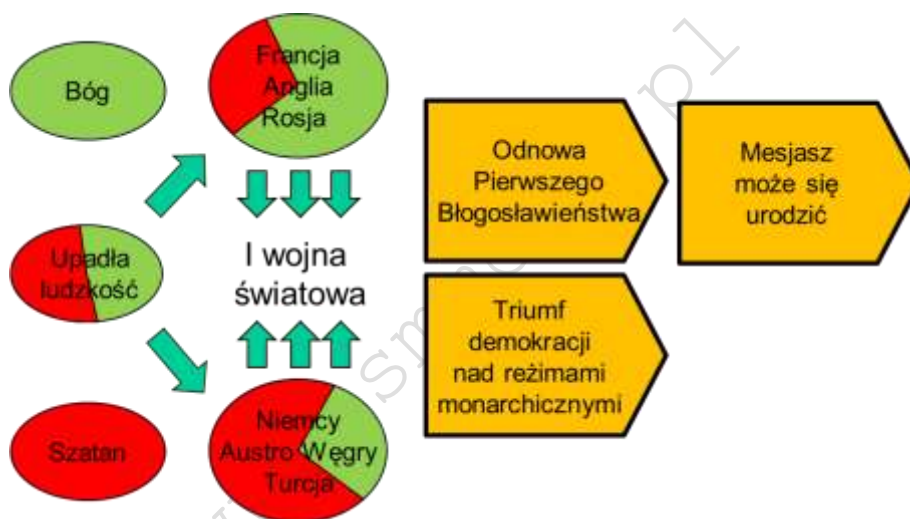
Bóg

Francja
Anglia
Rosja

Upadła ludzkość

I wojna światowa

Szatan

Niemcy
Austro-Węgry
Turcja

Odnowa Pierwszego Błogosławieństwa

Mesjasz może się urodzić

Triumf demokracji nad reżimami monarchicznymi